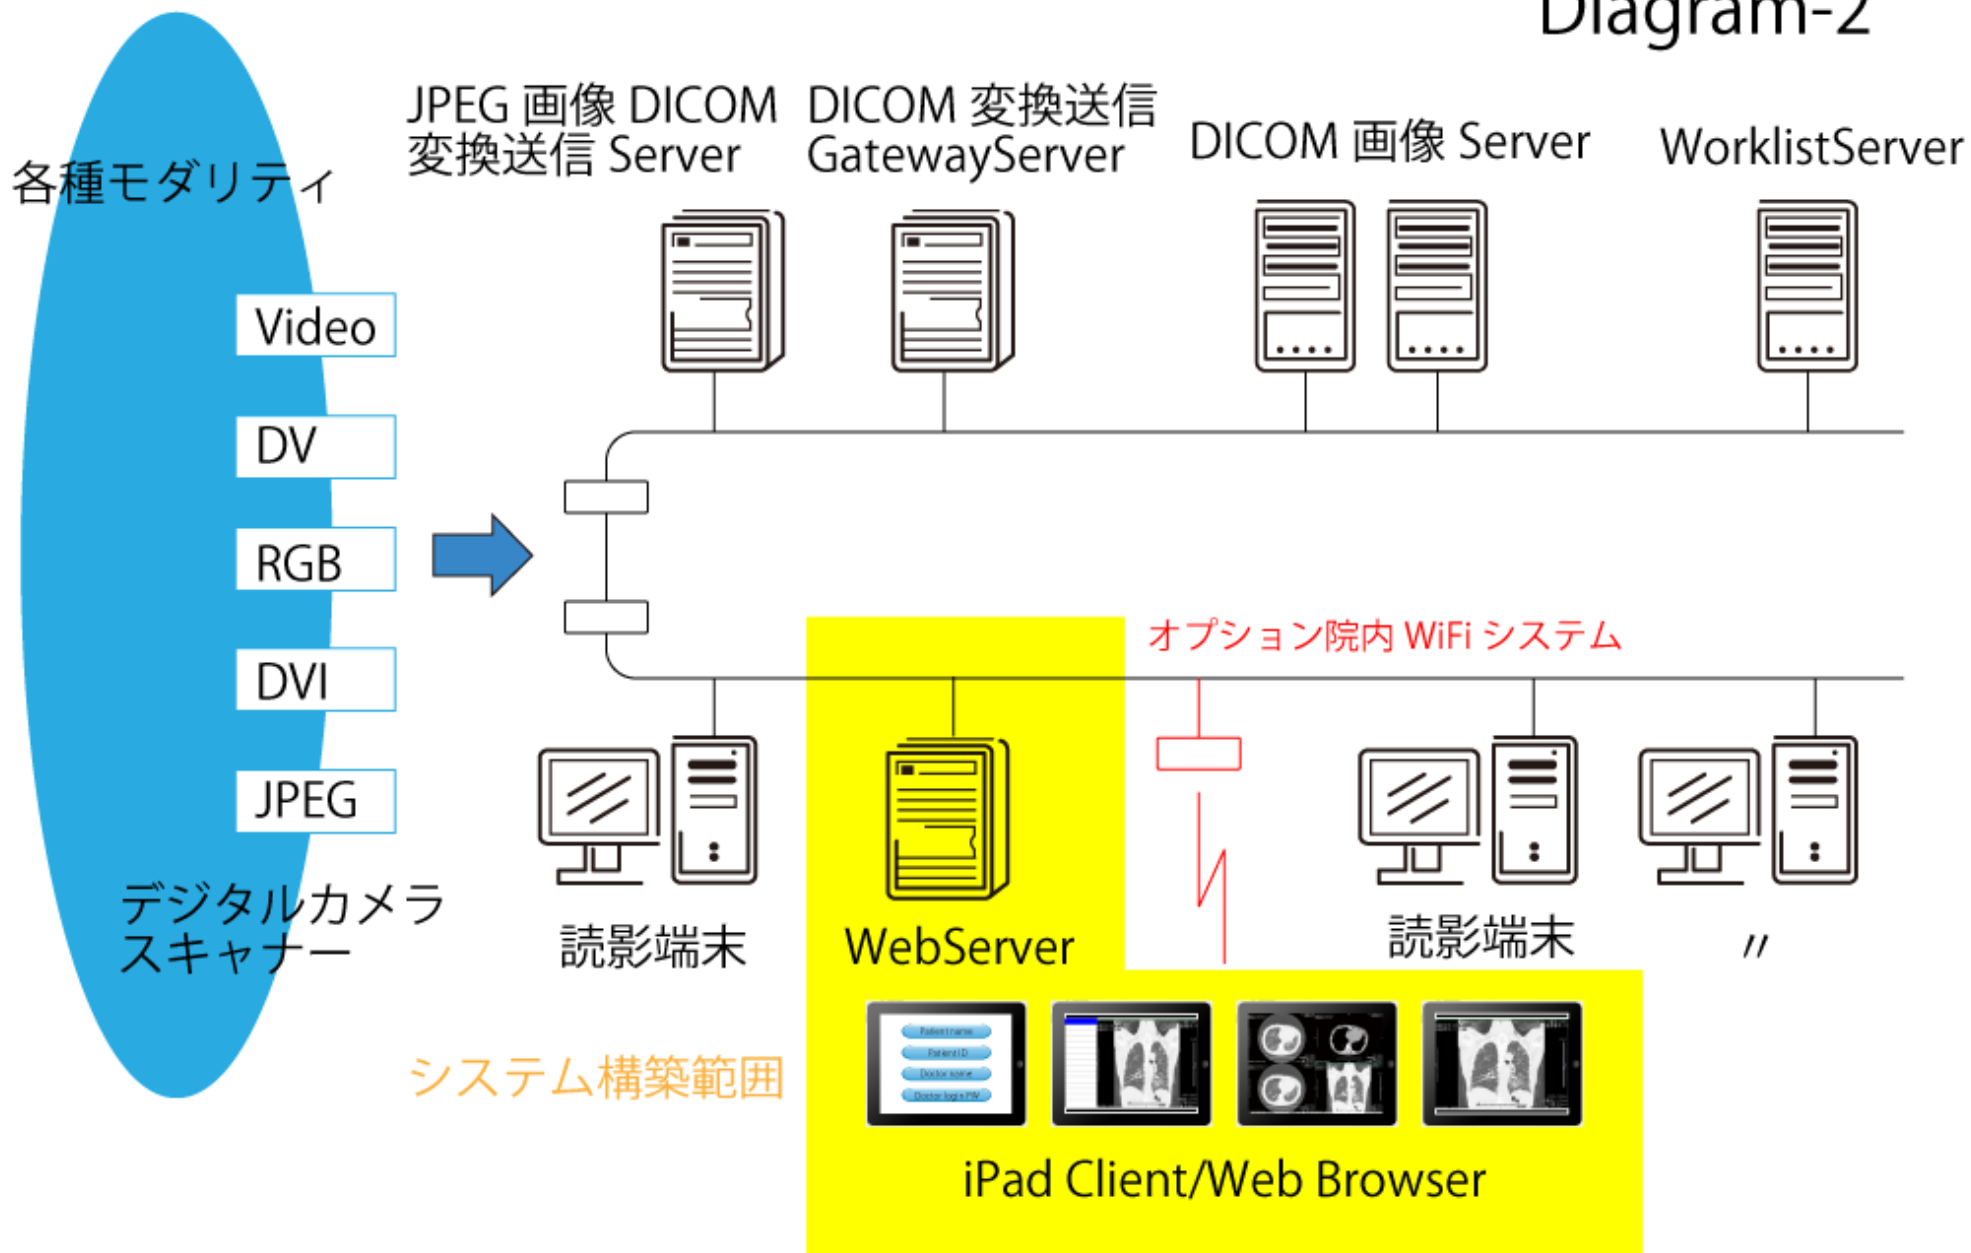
Diagram-2

各種モダリティ

JPEG 画像 DICOM 変換送信 Server

DICOM 変換送信 GatewayServer

DICOM 画像 Server

WorklistServer

Video

DV

RGB

DVI

JPEG

オプション院内 WiFi システム

デジタルカメラ スキャナー

読影端末

WebServer

読影端末

〃

システム構築範囲

Patient name

Patient ID

Doctor name

Doctor login PW

iPad Client/Web Browser